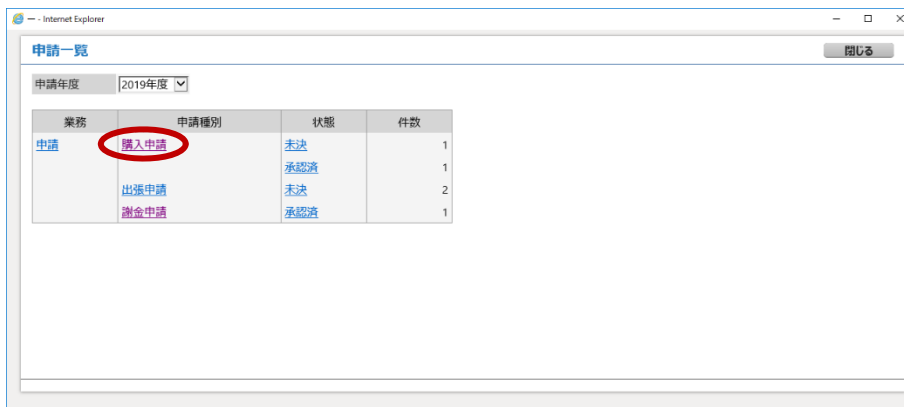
— - Internet Explorer

申請一覧

閉じる

申請年度 2019年度

| 業務 | 申請種別 | 状態 | 件数 |
|---|---|---|---|
| 申請 | 購入申請 | 未決 | 1 |
| | | 承認済 | 1 |
| | 出張申請 | 未決 | 2 |
| | 謝金申請 | 承認済 | 1 |